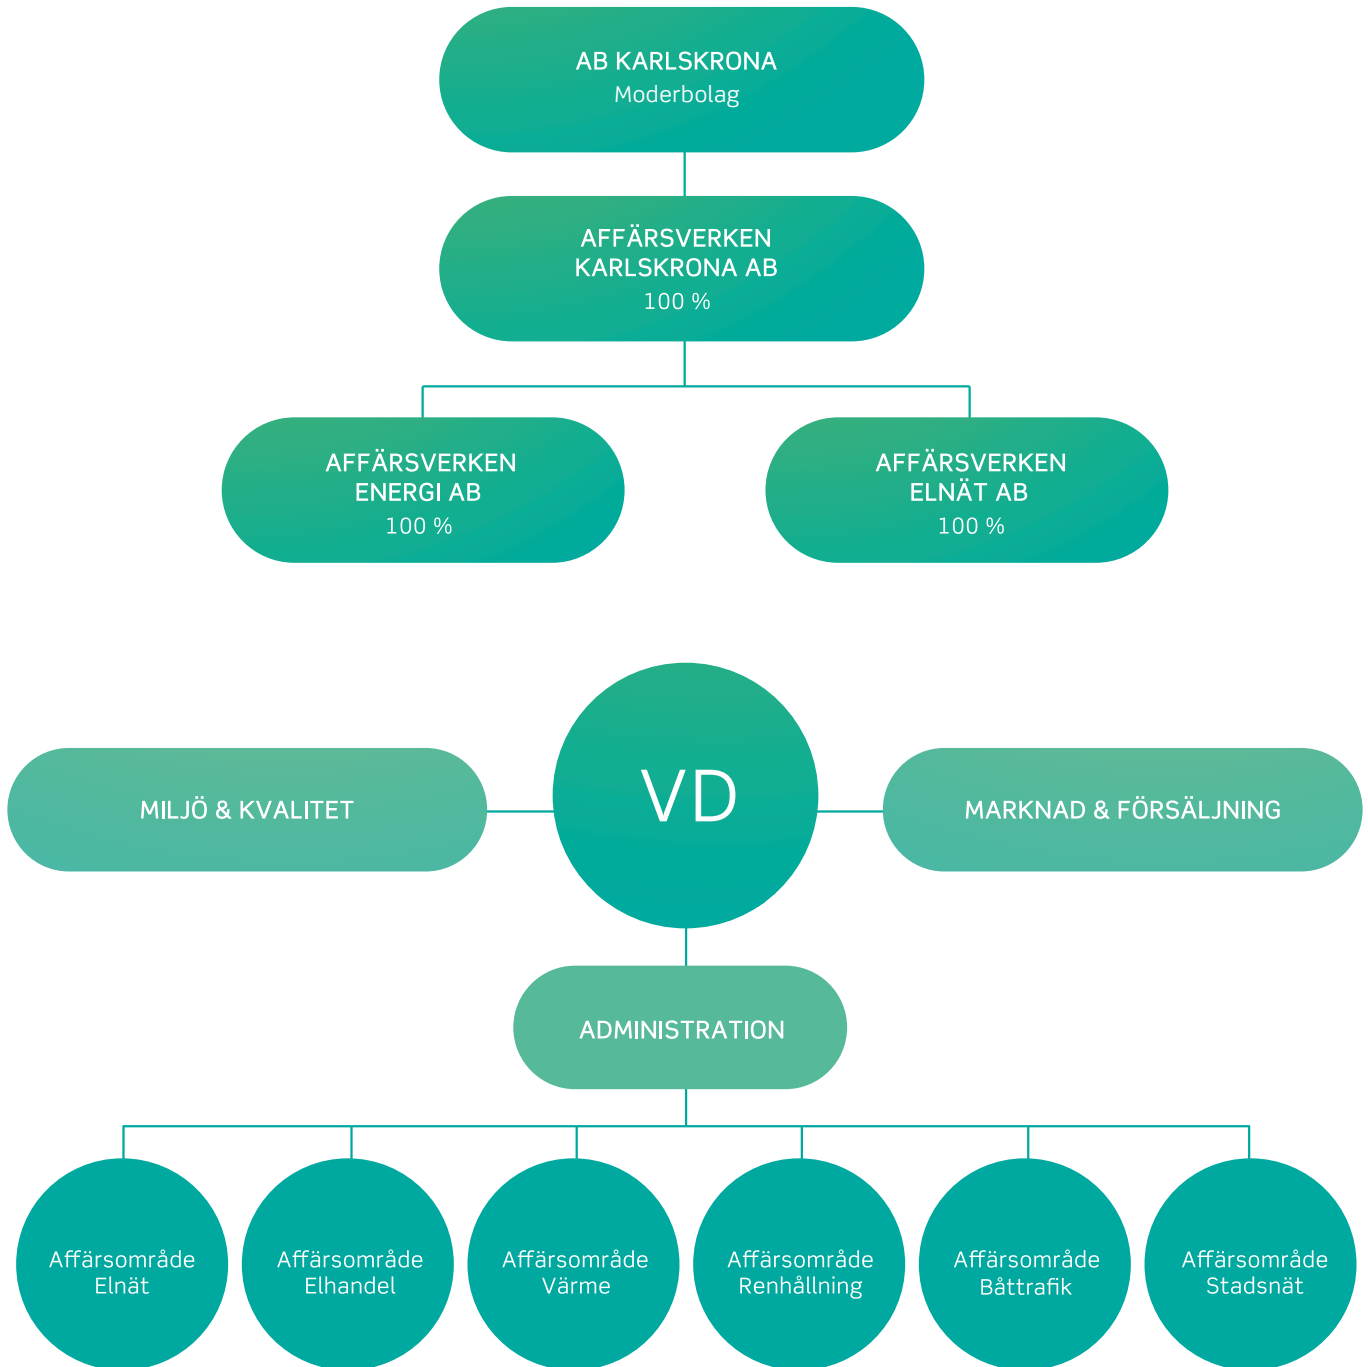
AB KARLSKRONA
Moderbolag

AFFÄRSVERKEN
KARLSKRONA AB
100 %

AFFÄRSVERKEN
ENERGI AB
100 %

AFFÄRSVERKEN
ELNÄT AB
100 %

MILJÖ & KVALITET

VD

MARKNAD & FÖRSÄLJNING

ADMINISTRATION

Affärsområde
Elnät

Affärsområde
Elhandel

Affärsområde
Värme

Affärsområde
Renhållning

Affärsområde
Båttrafik

Affärsområde
Stadsnät